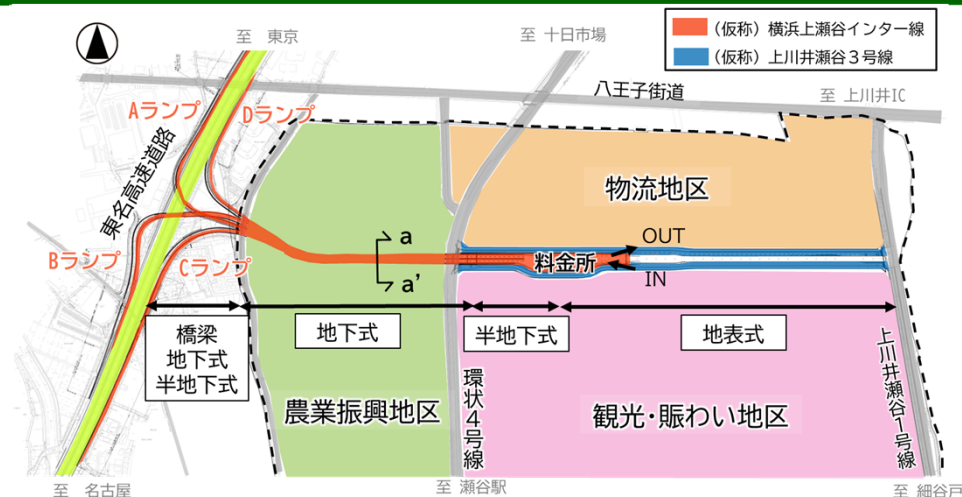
（仮称）横浜上瀬谷インター線
（仮称）上川井瀬谷３号線

至 東京

至 十日市場

八王子街道

至 上川井IC

Aランプ

Dランプ

東名高速道路

物流地区

a

a'

OUT

料金所

IN

Bランプ

Cランプ

橋梁
地下式
半地下式

地下式

半地下式

地表式

農業振興地区

環状４号線

観光・賑わい地区

上川井瀬谷１号線

至 名古屋

至 瀬谷駅

至 細谷戸